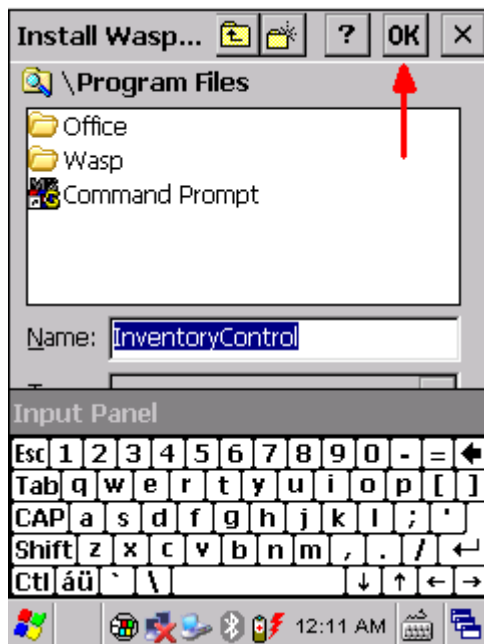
Install Wasp... ? OK ×

\Program Files

Office
Wasp
Command Prompt

Name: InventoryControl

Input Panel

Esc 1 2 3 4 5 6 7 8 9 0 - = ←
Tab q w e r t y u i o p [ ]
CAP a s d f g h j k l ; '
Shift z x c v b n m , . / ↵
Ctl áü ` \ ↓ ↑ ← →

12:11 AM